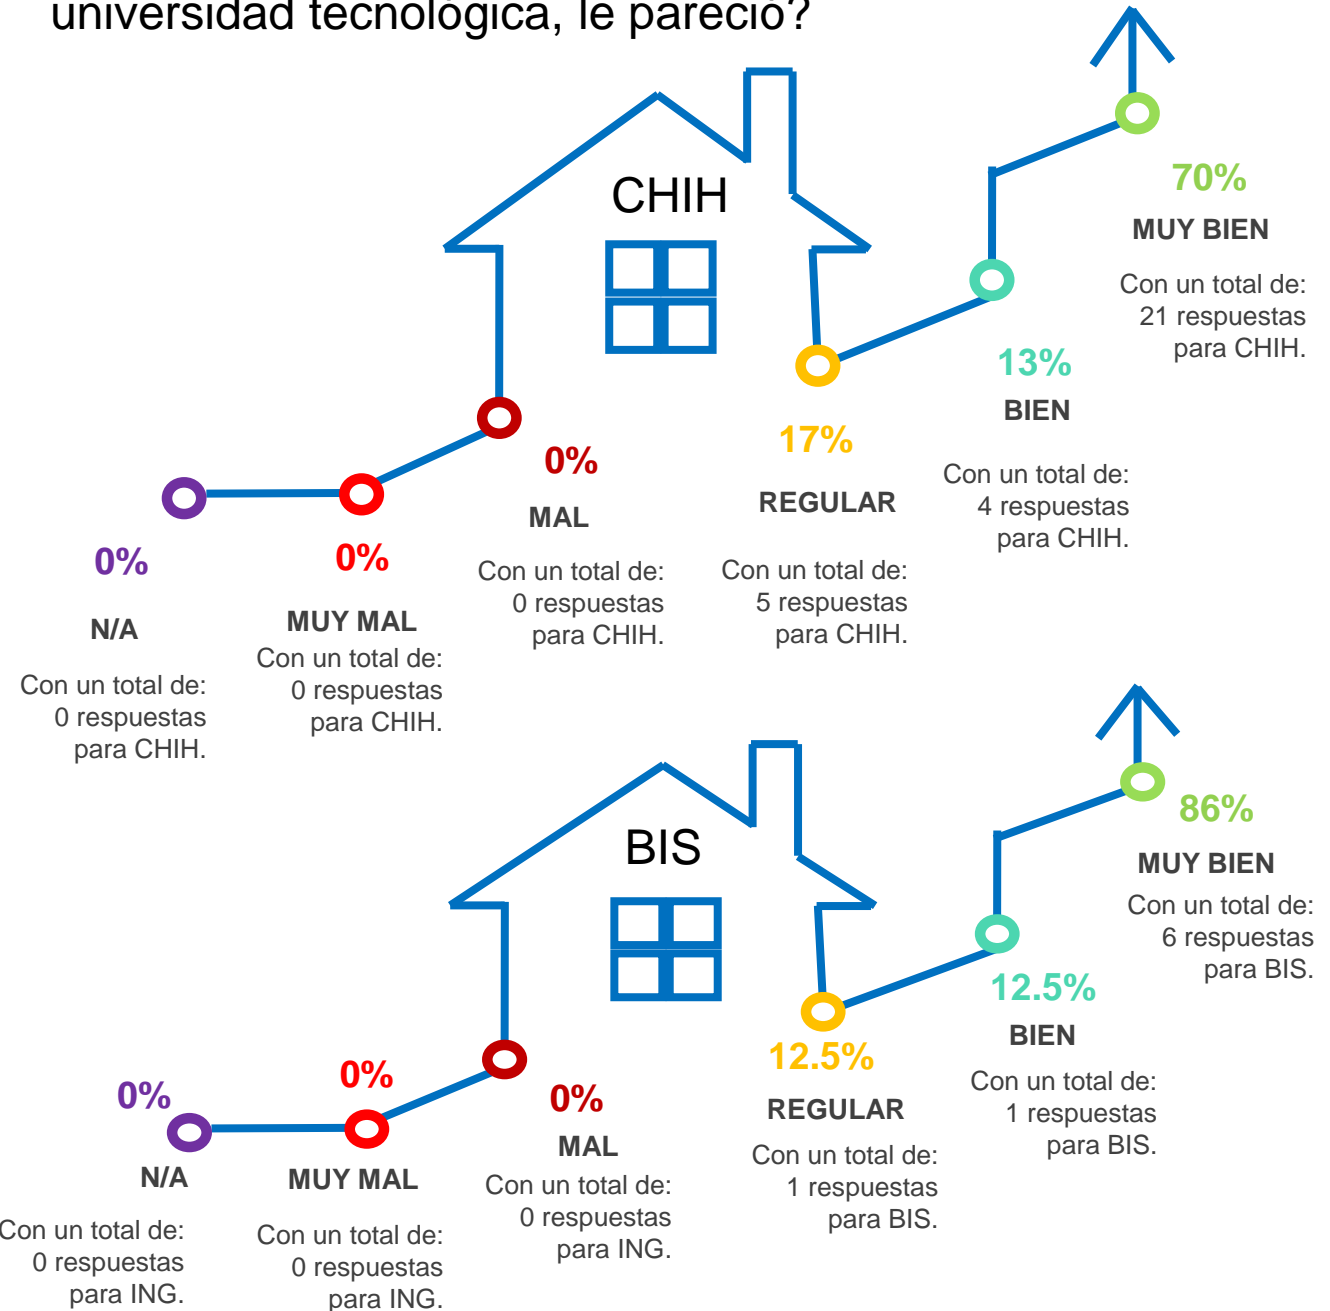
universidad tecnológica, le pareció?

CHIH

70%
MUY BIEN
Con un total de: 21 respuestas para CHIH.

13%
BIEN
Con un total de: 4 respuestas para CHIH.

17%
REGULAR
Con un total de: 5 respuestas para CHIH.

0%
MAL
Con un total de: 0 respuestas para CHIH.

0%
MUY MAL
Con un total de: 0 respuestas para CHIH.

0%
N/A
Con un total de: 0 respuestas para CHIH.

BIS

86%
MUY BIEN
Con un total de: 6 respuestas para BIS.

12.5%
BIEN
Con un total de: 1 respuestas para BIS.

12.5%
REGULAR
Con un total de: 1 respuestas para BIS.

0%
MAL
Con un total de: 0 respuestas para ING.

0%
MUY MAL
Con un total de: 0 respuestas para ING.

0%
N/A
Con un total de: 0 respuestas para ING.